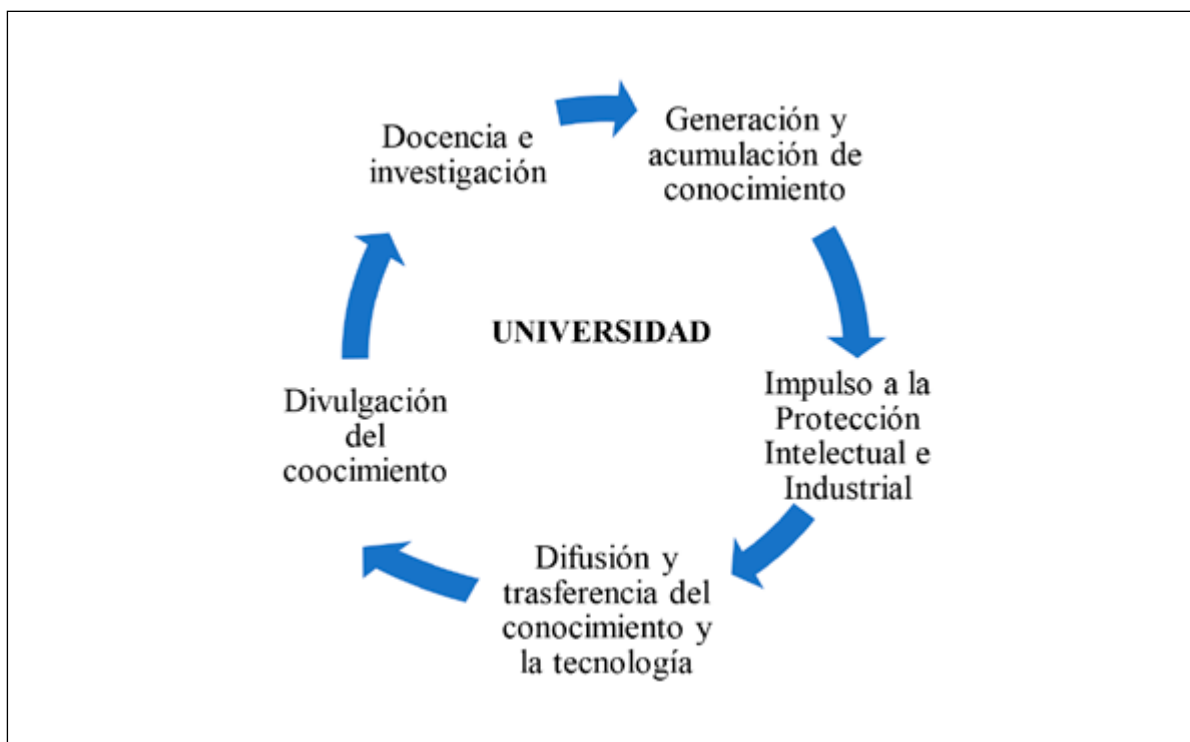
Docencia e investigación

Generación y acumulación de conocimiento

UNIVERSIDAD

Impulso a la Protección Intelectual e Industrial

Difusión y trasferencia del conocimiento y la tecnología

Divulgación del coocimiento